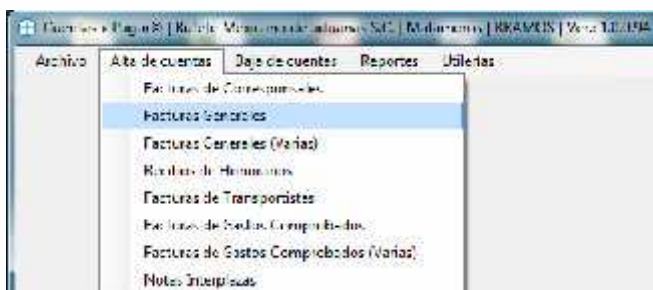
Cuentas x Pagar 8 | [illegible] | Mattamoros | RRAMOS | Ver 1.0.154

Archivo | Alta de cuentas | Baja de cuentas | Reportes | Utilerias

Facturas de Corresponsales
Facturas Generales
Facturas Generales (Varias)
Recibos de Honorarios
Facturas de Transportistas
Facturas de Gastos Comprobados
Facturas de Gastos Comprobados (Varias)
Notas Interplazas